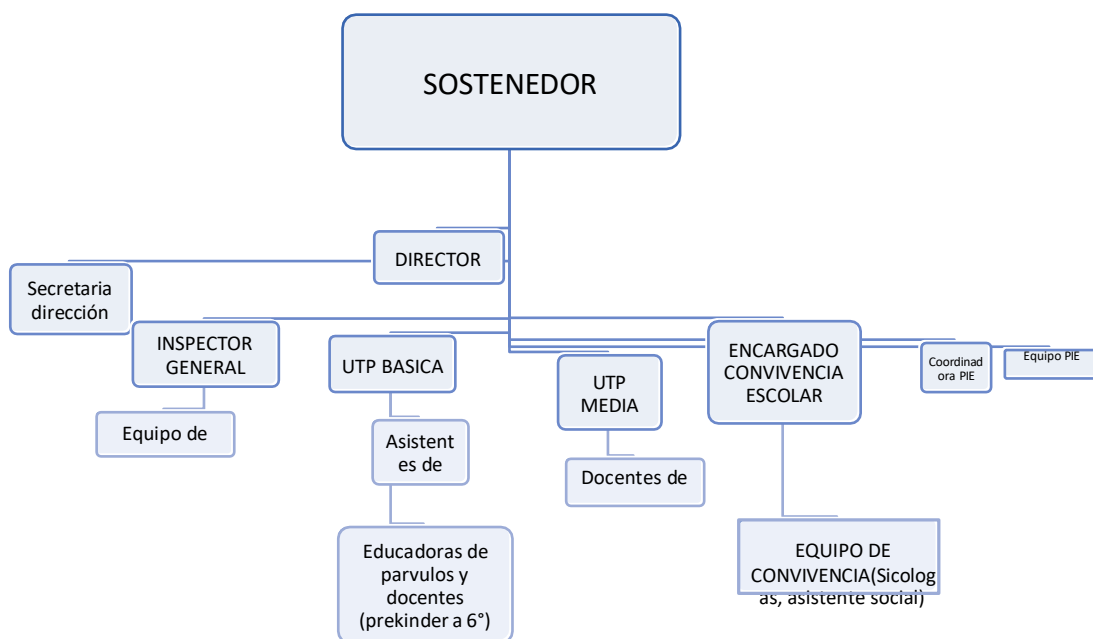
SOSTENEDOR

DIRECTOR

Secretaria dirección

INSPECTOR GENERAL

Equipo de

UTP BASICA

Asistentes de

Educadoras de parvulos y docentes (prekinder a 6°)

UTP MEDIA

Docentes de

ENCARGADO CONVIVENCIA ESCOLAR

EQUIPO DE CONVIVENCIA(Sicologas, asistente social)

Coordinadora PIE

Equipo PIE